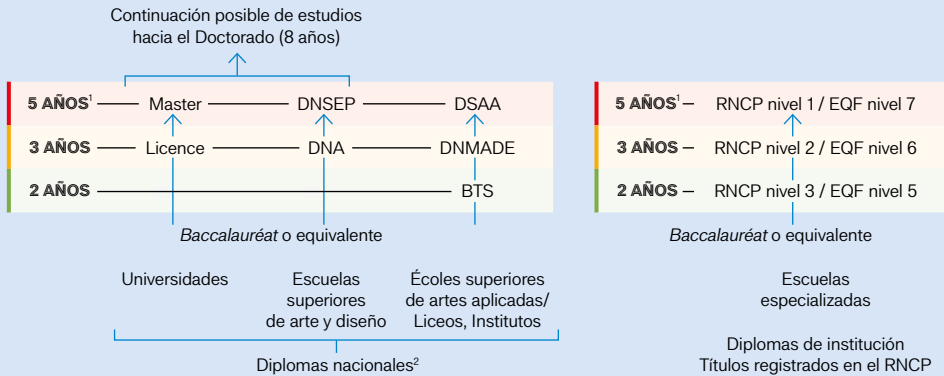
Continuación posible de estudios hacia el Doctorado (8 años)

5 AÑOS$^1$ — Master — DNSEP — DSAA

3 AÑOS — Licence — DNA — DNMADE

2 AÑOS — BTS

*Baccalauréat* o equivalente

Universidades

Escuelas superiores de arte y diseño

Écoles superiores de artes aplicadas/ Liceos, Institutos

Diplomas nacionales$^2$

5 AÑOS$^1$ — RNCP nivel 1 / EQF nivel 7

3 AÑOS — RNCP nivel 2 / EQF nivel 6

2 AÑOS — RNCP nivel 3 / EQF nivel 5

*Baccalauréat* o equivalente

Escuelas especializadas

Diplomas de institución
Títulos registrados en el RNCP